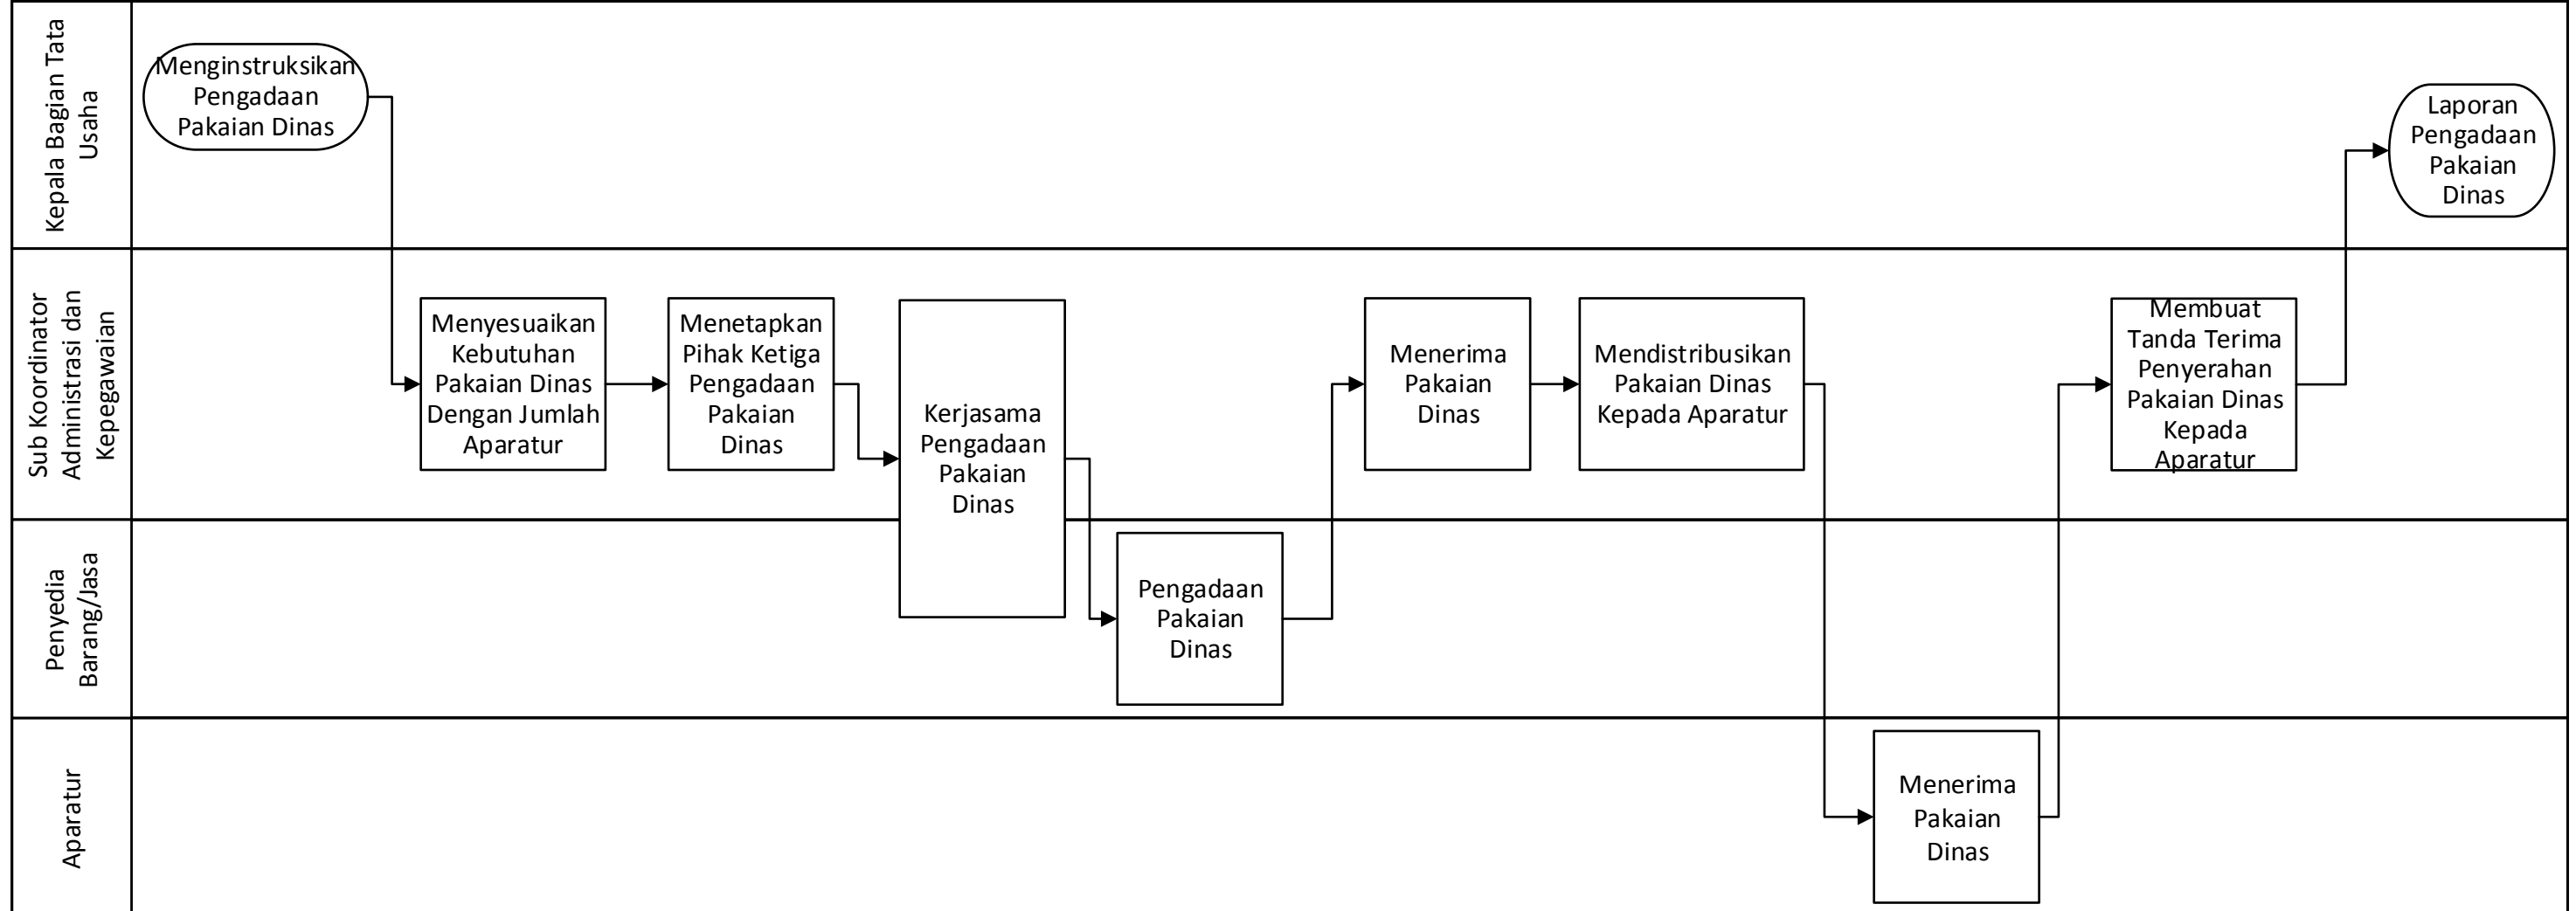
Kepala Bagian Tata Usaha

Menginstruksikan Pengadaan Pakaian Dinas

Laporan Pengadaan Pakaian Dinas

Sub Koordinator Administrasi dan Kepegawaian

Menyesuaikan Kebutuhan Pakaian Dinas Dengan Jumlah Aparatur

Menetapkan Pihak Ketiga Pengadaan Pakaian Dinas

Kerjasama Pengadaan Pakaian Dinas

Menerima Pakaian Dinas

Mendistribusikan Pakaian Dinas Kepada Aparatur

Membuat Tanda Terima Penyerahan Pakaian Dinas Kepada Aparatur

Penyedia Barang/Jasa

Pengadaan Pakaian Dinas

Aparatur

Menerima Pakaian Dinas